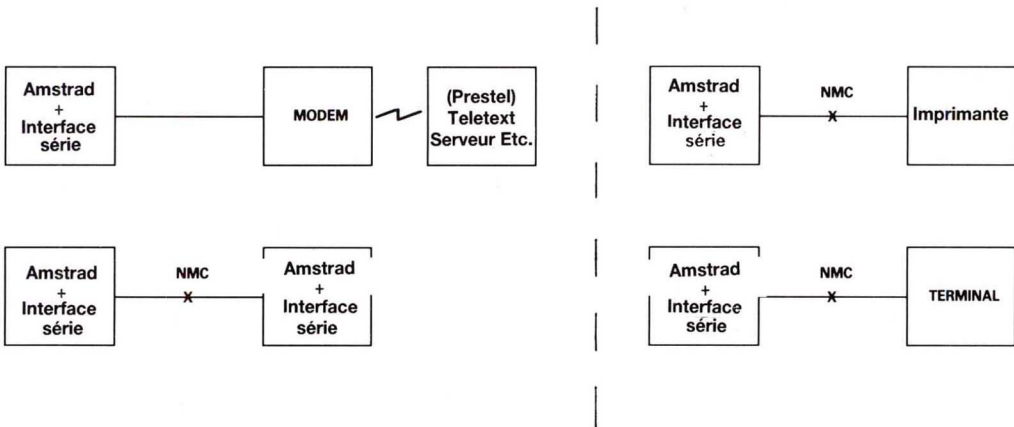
Amstrad
+
Interface
série

MODEM

(Prestel)
Teletext
Serveur Etc.

Amstrad
+
Interface
série

NMC

Imprimante

Amstrad
+
Interface
série

NMC

Amstrad
+
Interface
série

Amstrad
+
Interface
série

NMC

TERMINAL